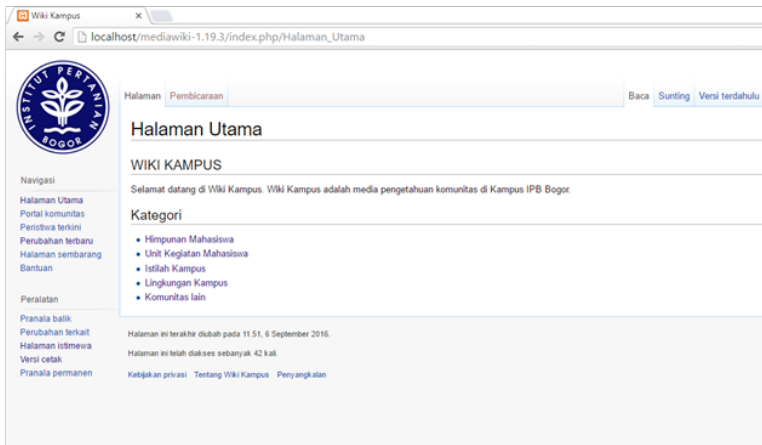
Wiki Kampus ×

localhost/mediawiki-1.19.3/index.php/Halaman_Utama

INSTITUT PERTANIAN BOGOR

Halaman Pembicaraan

Baca Sunting Versi terdahulu

Halaman Utama

WIKI KAMPUS

Selamat datang di Wiki Kampus. Wiki Kampus adalah media pengetahuan komunitas di Kampus IPB Bogor.

Kategori

- Himpunan Mahasiswa
- Unit Kegiatan Mahasiswa
- Istilah Kampus
- Lingkungan Kampus
- Komunitas lain

Navigasi

Halaman Utama
Portal komunitas
Peristiwa terkini
Perubahan terbaru
Halaman sembarang
Bantuan

Peralatan

Pranala balik
Perubahan terkait
Halaman istimewa
Versi cetak
Pranala permanen

Halaman ini terakhir diubah pada 11.51, 6 September 2016.

Halaman ini telah diakses sebanyak 42 kali.

Kebijakan privasi Tentang Wiki Kampus Penyangkalan